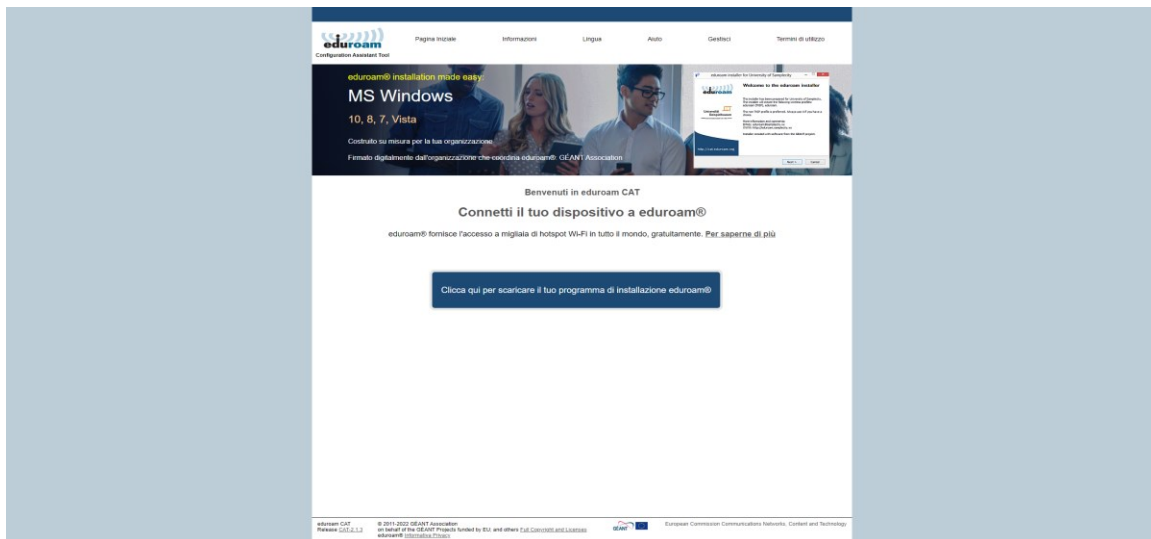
eduroam
Configuration Assistant Tool

Pagina iniziale Informazioni Lingua Aiuto Gestisci Termini di utilizzo

eduroam® installation made easy:

MS Windows

10, 8, 7, Vista

Costruito su misura per la tua organizzazione

Firmato digitalmente dall'organizzazione che coordina eduroam®: GÉANT Association

Welcome to the eduroam installer

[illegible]

Benvenuti in eduroam CAT

Connetti il tuo dispositivo a eduroam®

eduroam® fornisce l'accesso a migliaia di hotspot Wi-Fi in tutto il mondo, gratuitamente. Per saperne di più

Clicca qui per scaricare il tuo programma di installazione eduroam®

eduroam CAT
Release CAT-2.1.2

© 2011-2022 GÉANT Association
on behalf of the GÉANT Projects funded by EU, and others Full Copyright and Licenses
eduroam® Informativa Privacy

GÉANT

European Commission Communications Networks, Content and Technology